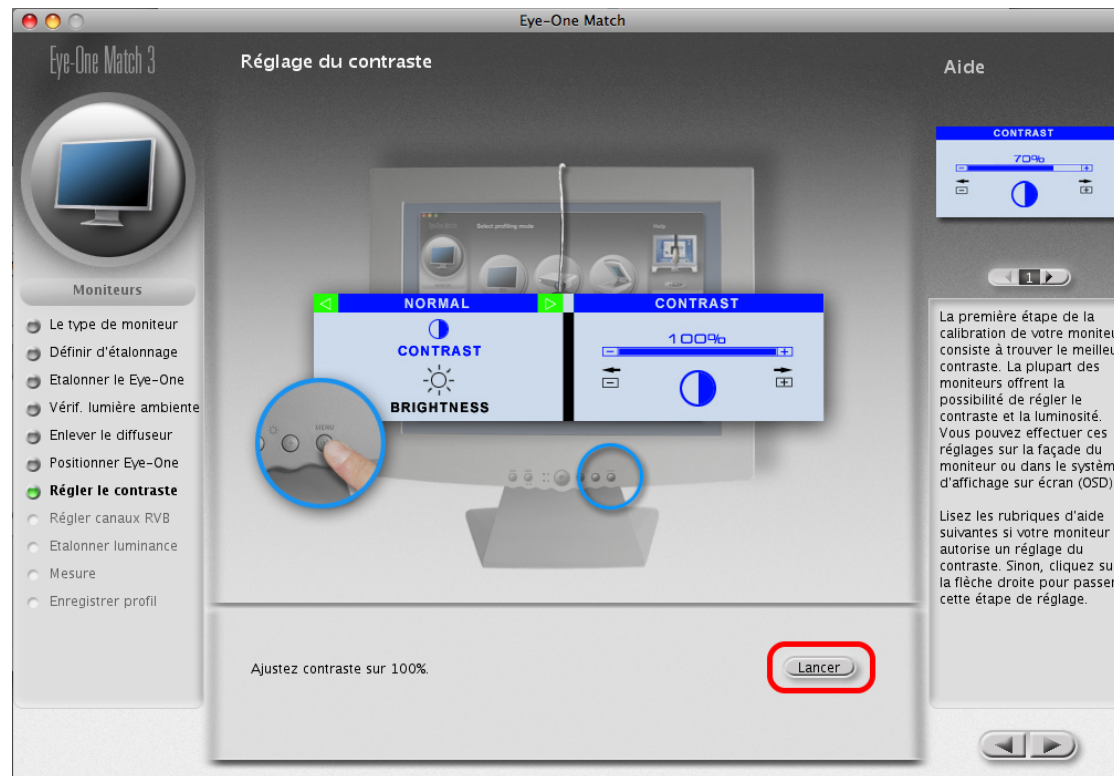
Eye-One Match

Eye-One Match 3

Réglage du contraste

Aide

CONTRAST

70%

1

Moniteurs

Le type de moniteur
Définir d'étalonnage
Etalonner le Eye-One
Vérif. lumière ambiente
Enlever le diffuseur
Positionner Eye-One
Régler le contraste
Régler canaux RVB
Etalonner luminance
Mesure
Enregistrer profil

Select profiling mode

NORMAL

CONTRAST

BRIGHTNESS

CONTRAST

100%

MENU

La première étape de la calibration de votre moniteu consiste à trouver le meilleu contraste. La plupart des moniteurs offrent la possibilité de régler le contraste et la luminosité. Vous pouvez effectuer ces réglages sur la façade du moniteur ou dans le systèm d'affichage sur écran (OSD)

Lisez les rubriques d'aide suivantes si votre moniteur autorise un réglage du contraste. Sinon, cliquez su la flèche droite pour passer cette étape de réglage.

Ajustez contraste sur 100%.

Lancer